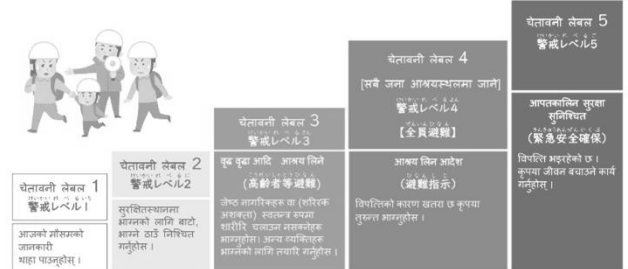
चेतावनी लेबल 1
警戒レベル1

आजको मौसमको जानकारी थाहा पाउनुहोस् ।

चेतावनी लेबल 2
警戒レベル2

सुरक्षितस्थानमा भाग्नको लागि बाटो, भाग्ने ठाउँ निश्चित गर्नुहोस् ।

चेतावनी लेबल 3
警戒レベル3

वृद्ध बुढा आदि आश्रय लिने
(高齢者等避難)

जेष्ठ नागरिकहरू वा (शरिरिक अशक्त) स्वतन्त्र रुपमा शारीरिक चलाउन नसक्नेहरू भाग्नुहोस् । अरु व्यक्तिहरू भाग्नको लागि तयारी गर्नुहोस् ।

चेतावनी लेबल 4
[सबै जना आश्रयस्थलमा जाने]
警戒レベル4
【全員避難】

आश्रय लिन आदेश
(避難指示)

विपत्तिको कारण खतरा छ कृपया तुरुन्त भाग्नुहोस् ।

चेतावनी लेबल 5
警戒レベル5

आपतकालिन सुरक्षा सुनिश्चित
(緊急安全確保)

विपत्ति भइरहेको छ । कृपया जीवन बचाउने कार्य गर्नुहोस् ।